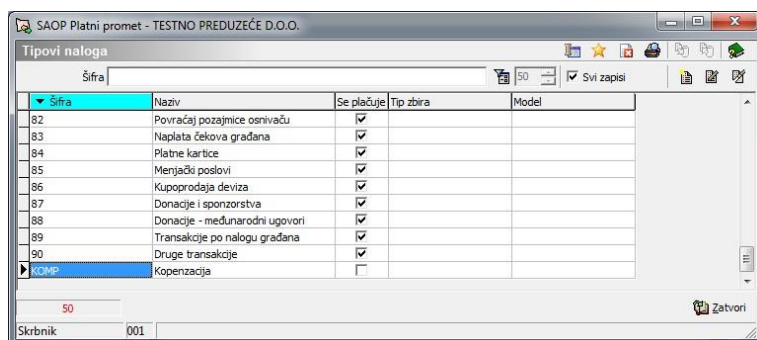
SAOP Platni promet - TESTNO PREDUZEĆE D.O.O.

Tipovi naloga

Šifra

50

Svi zapisi

| Šifra | Naziv | Se plaćuje | Tip zbira | Model |
|---|---|---|---|---|
| 82 | Povraćaj pozajmice osnivaču | ☑ | | |
| 83 | Naplata čekova građana | ☑ | | |
| 84 | Platne kartice | ☑ | | |
| 85 | Menjački poslovi | ☑ | | |
| 86 | Kupoprodaja deviza | ☑ | | |
| 87 | Donacije i sponzorstva | ☑ | | |
| 88 | Donacije - međunarodni ugovori | ☑ | | |
| 89 | Transakcije po nalogu građana | ☑ | | |
| 90 | Druge transakcije | ☑ | | |
| KOMP | Kopenzacija | ☐ | | |

50

Zatvori

Skrbnik 001